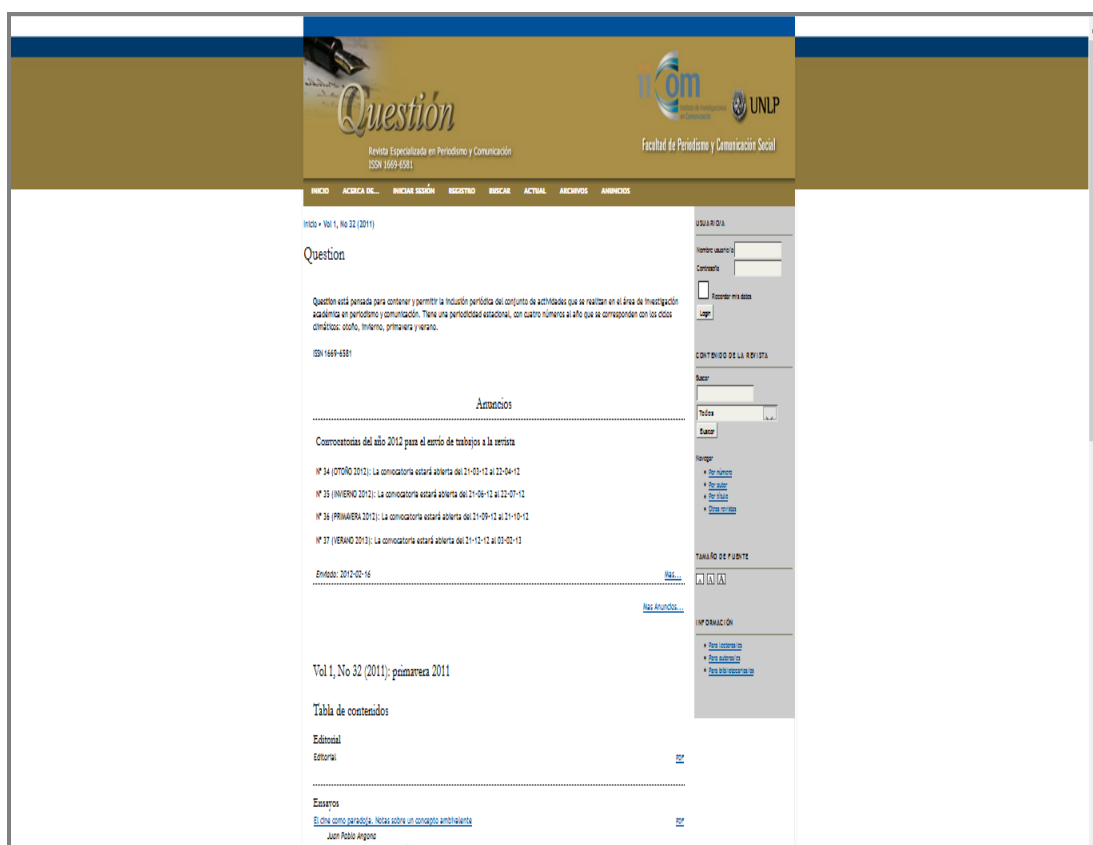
Questión

Revista Especializada en Periodismo y Comunicación
ISSN 1669-6581

iicom
Instituto de Investigaciones en Comunicación

UNLP

Facultad de Periodismo y Comunicación Social

INICIO ACERCA DE... INICIAR SESIÓN REGISTRO BUSCAR ACTUAL ARCHIVOS ANUNCIOS

Inicio > Vol 1, No 32 (2011)

Question

Question está pensada para contener y permitir la inclusión periódica del conjunto de actividades que se realizan en el área de investigación académica en periodismo y comunicación. Tiene una periodicidad estacional, con cuatro números al año que se corresponden con los ciclos climáticos: otoño, invierno, primavera y verano.

ISSN 1669-6581

Anuncios

Convocatorias del año 2012 para el envío de trabajos a la revista

Nº 34 (OTOÑO 2012): La convocatoria estará abierta del 21-03-12 al 22-04-12

Nº 35 (INVIERNO 2012): La convocatoria estará abierta del 21-06-12 al 22-07-12

Nº 36 (PRIMAVERA 2012): La convocatoria estará abierta del 21-09-12 al 21-10-12

Nº 37 (VERANO 2013): La convocatoria estará abierta del 21-12-12 al 03-02-13

Enviado: 2012-02-16 Más...

Más Anuncios...

Vol 1, No 32 (2011): primavera 2011

Tabla de contenidos

Editorial

Editorial PDF

Ensayos

El cine como paradoja. Notas sobre un concepto ambivalente PDF

Juan Pablo Angona

USUARIO/A

Nombre usuario/a

Contraseña

Recordar mis datos

Login

CONTENIDO DE LA REVISTA

Buscar

Todos

Buscar

Navegar

Por número
Por autor
Por título
Otras revistas

TAMAÑO DE FUENTE

INFORMACIÓN

Para lectores/as
Para autores/as
Para bibliotecarios/as